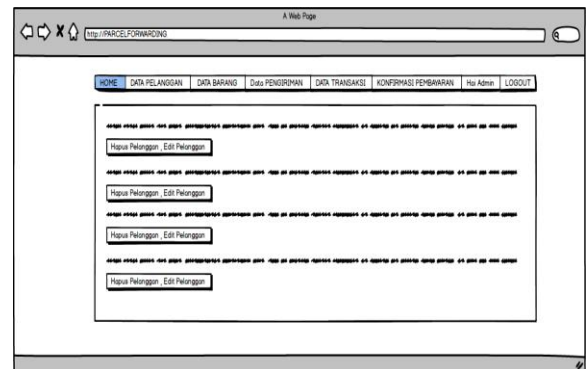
A Web Page

http://PARCELFORWARDING

HOME | DATA PELANGGAN | DATA BARANG | Data PENGIRIMAN | DATA TRANSAKSI | KONFIRMASI PEMBAYARAN | Hai Admin | LOGOUT

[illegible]

Hapus Pelanggan , Edit Pelanggan

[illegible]

Hapus Pelanggan , Edit Pelanggan

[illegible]

Hapus Pelanggan , Edit Pelanggan

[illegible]

Hapus Pelanggan , Edit Pelanggan